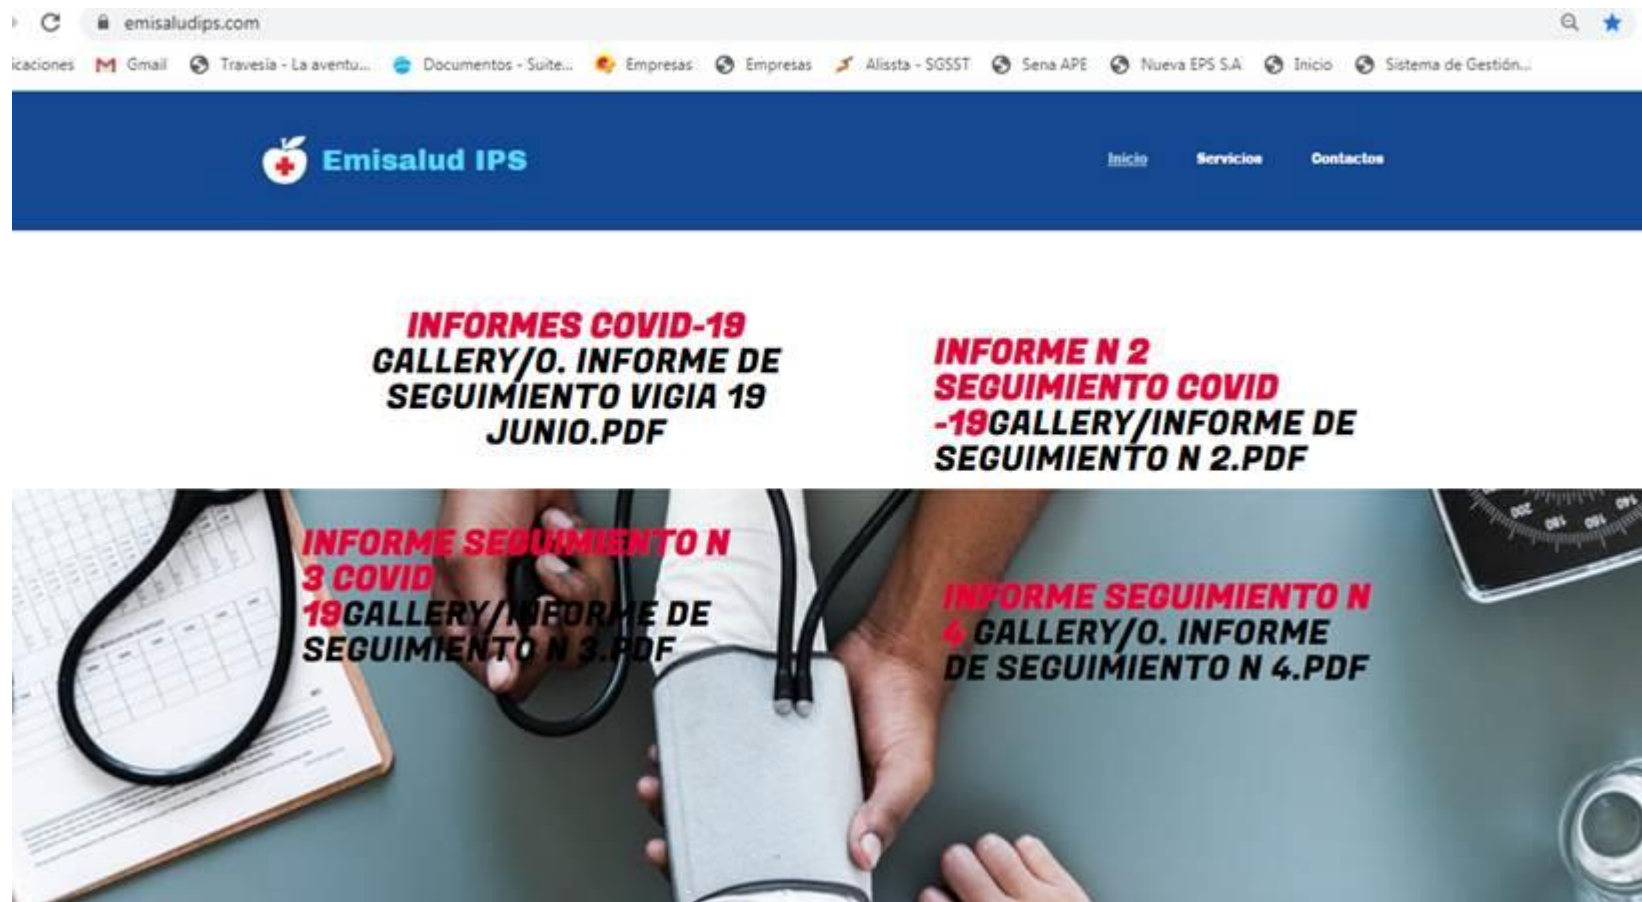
emisaludips.com

icaciones Gmail Travesía - La aventu... Documentos - Suite... Empresas Empresas Alissta - SGSST Sena APE Nueva EPS S.A Inicio Sistema de Gestión...

Emisalud IPS

Inicio Servicios Contactos

INFORMES COVID-19 GALLERY/0. INFORME DE SEGUIMIENTO VIGIA 19 JUNIO.PDF

INFORME N 2 SEGUIMIENTO COVID -19GALLERY/INFORME DE SEGUIMIENTO N 2.PDF

INFORME SEGUIMIENTO N 3 COVID 19GALLERY/INFORME DE SEGUIMIENTO N 3.PDF

INFORME SEGUIMIENTO N 4 GALLERY/0. INFORME DE SEGUIMIENTO N 4.PDF